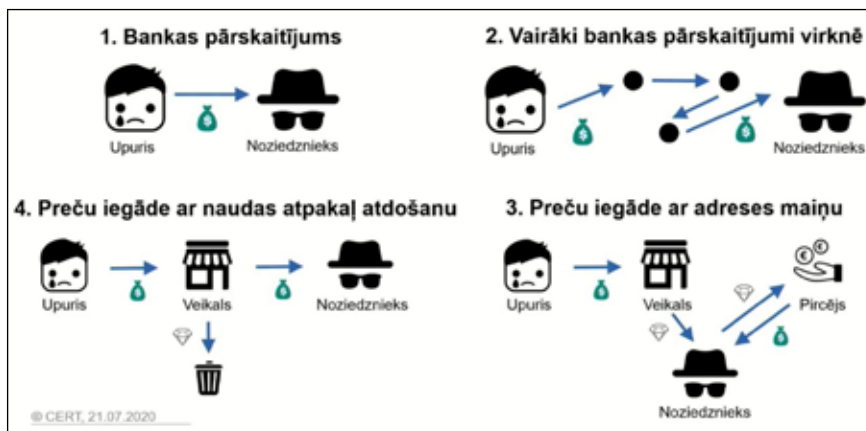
1. Bankas pārskaitījums

Upuris

Noziedznieks

2. Vairāki bankas pārskaitījumi virknē

Upuris

Noziedznieks

4. Preču iegāde ar naudas atpakaļ atdošanu

Upuris

Veikals

Noziedznieks

3. Preču iegāde ar adreses maiņu

Upuris

Veikals

Pircējs

Noziedznieks

© CERT, 21.07.2020